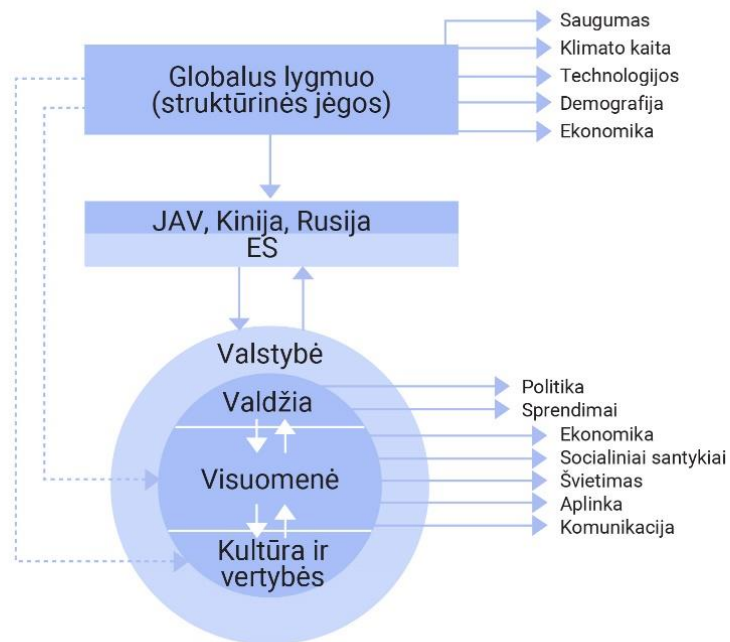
Globalus lygmuo (struktūrinės jėgos)

Saugumas
Klimato kaita
Technologijos
Demografija
Ekonomika

JAV, Kinija, Rusija
ES

Valstybė

Valdžia

Politika
Sprendimai

Visuomenė

Ekonomika
Socialiniai santykiai
Švietimas
Aplinka
Komunikacija

Kultūra ir vertybės